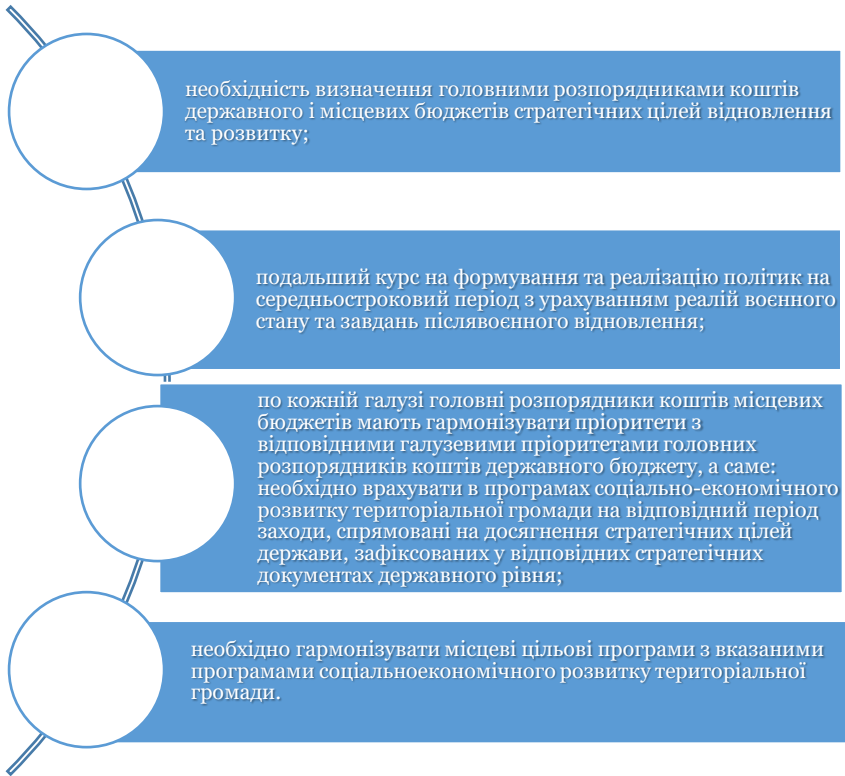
необхідність визначення головними розпорядниками коштів державного і місцевих бюджетів стратегічних цілей відновлення та розвитку;

подальший курс на формування та реалізацію політик на середньостроковий період з урахуванням реалій воєнного стану та завдань післявоєнного відновлення;

по кожній галузі головні розпорядники коштів місцевих бюджетів мають гармонізувати пріоритети з відповідними галузевими пріоритетами головних розпорядників коштів державного бюджету, а саме: необхідно врахувати в програмах соціально-економічного розвитку територіальної громади на відповідний період заходи, спрямовані на досягнення стратегічних цілей держави, зафіксованих у відповідних стратегічних документах державного рівня;

необхідно гармонізувати місцеві цільові програми з вказаними програмами соціальноекономічного розвитку територіальної громади.